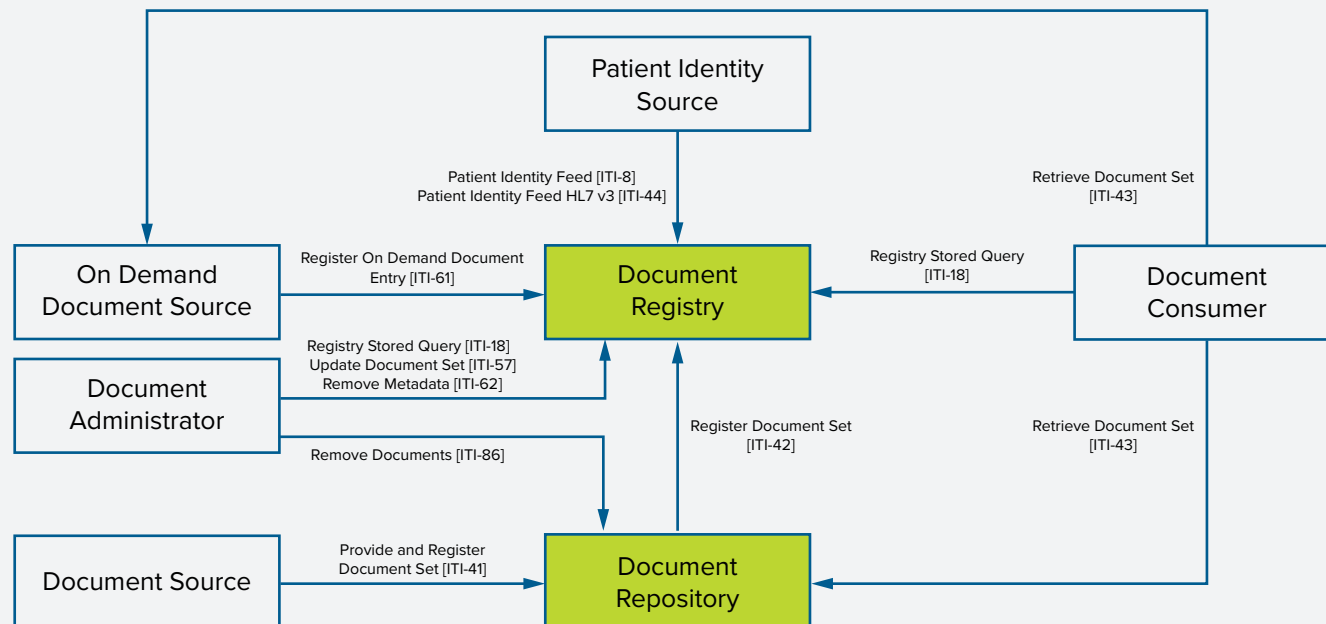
Patient Identity Source

Patient Identity Feed [ITI-8]
Patient Identity Feed HL7 v3 [ITI-44]

Retrieve Document Set [ITI-43]

On Demand Document Source

Register On Demand Document Entry [ITI-61]

Document Registry

Registry Stored Query [ITI-18]

Document Consumer

Document Administrator

Registry Stored Query [ITI-18]
Update Document Set [ITI-57]
Remove Metadata [ITI-62]

Remove Documents [ITI-86]

Register Document Set [ITI-42]

Retrieve Document Set [ITI-43]

Document Source

Provide and Register Document Set [ITI-41]

Document Repository